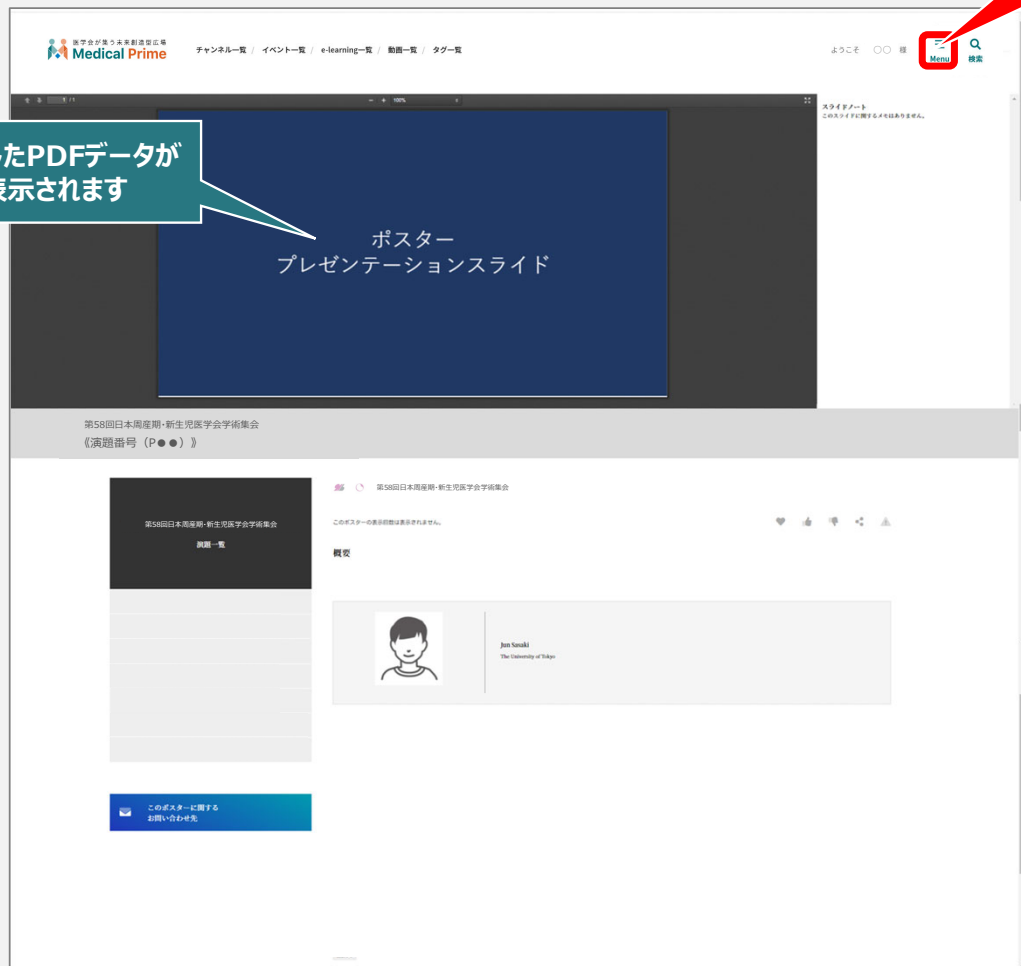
医学会が築う未来創造型広場
Medical Prime

チャンネル一覧 / イベント一覧 / e-learning一覧 / 動画一覧 / タグ一覧

ようこそ ○○ 様

Menu

検索

1 / 1

100%

スライドノート
このスライドに関するメモはありません。

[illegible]たPDFデータが
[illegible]表示されます

ポスター
プレゼンテーションスライド

第58回日本周産期・新生児医学会学術集会
《演題番号（P●●）》

第58回日本周産期・新生児医学会学術集会

演題一覧

第58回日本周産期・新生児医学会学術集会

このポスターの表示回数は表示されません。

概要

Jun Sasaki
The University of Tokyo

このポスターに関する
お問い合わせ先